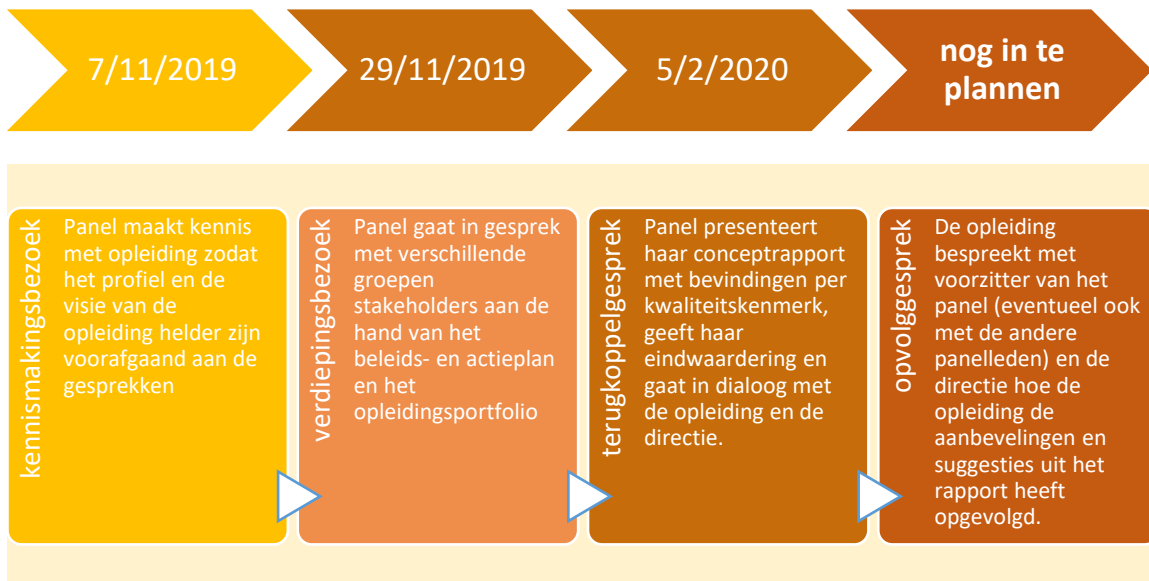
7/11/2019

29/11/2019

5/2/2020

nog in te plannen

kennismakingsbezoek

Panel maakt kennis met opleiding zodat het profiel en de visie van de opleiding helder zijn voorafgaand aan de gesprekken

verdiepingsbezoek

Panel gaat in gesprek met verschillende groepen stakeholders aan de hand van het beleids- en actieplan en het opleidingsportfolio

terugkoppelgesprek

Panel presenteert haar conceptrapport met bevindingen per kwaliteitskenmerk, geeft haar eindwaardering en gaat in dialoog met de opleiding en de directie.

opvolggesprek

De opleiding bespreekt met voorzitter van het panel (eventueel ook met de andere panelleden) en de directie hoe de opleiding de aanbevelingen en suggesties uit het rapport heeft opgevolgd.